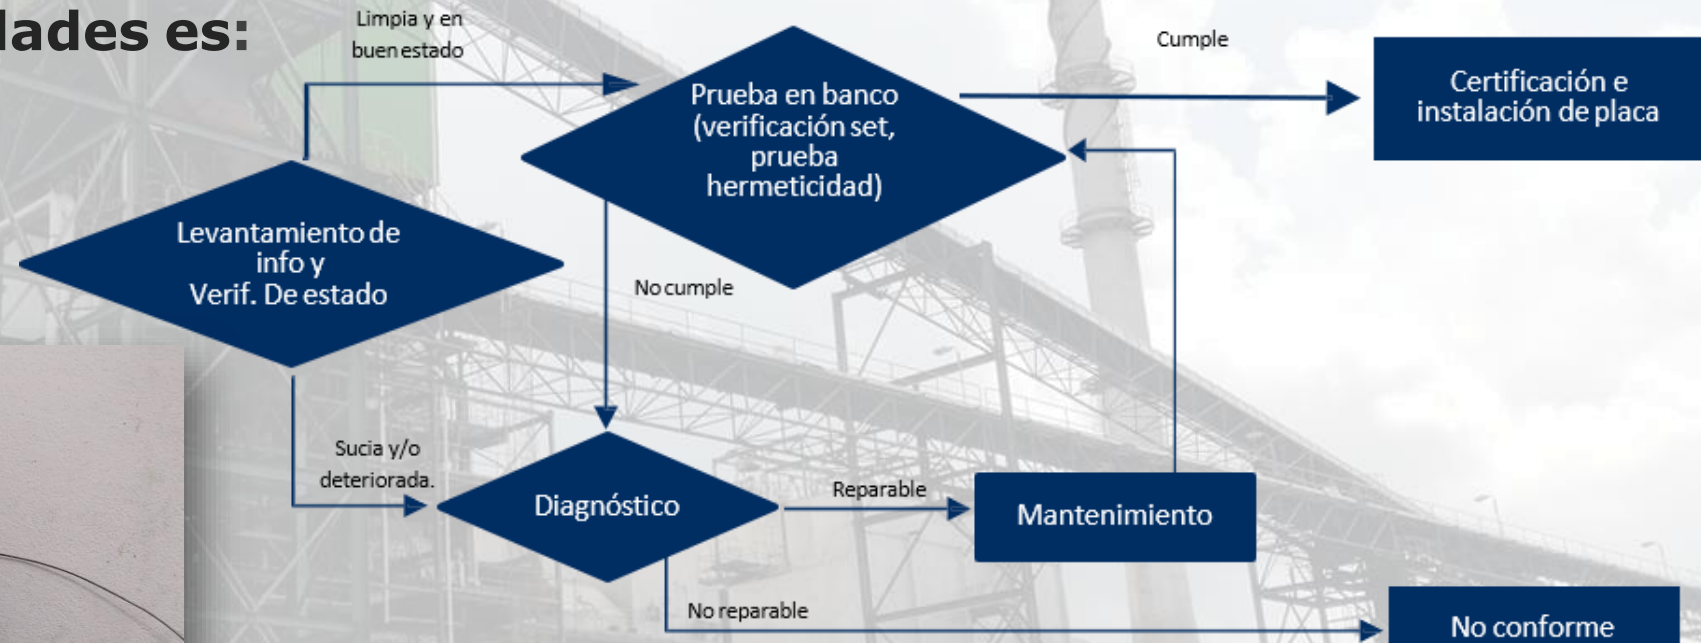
lades es:

Limpia y en buen estado

Prueba en banco (verificación set, prueba hermeticidad)

Cumple

Certificación e instalación de placa

Levantamiento de info y Verif. De estado

No cumple

Sucia y/o deteriorada.

Diagnóstico

Reparable

Mantenimiento

No reparable

No conforme